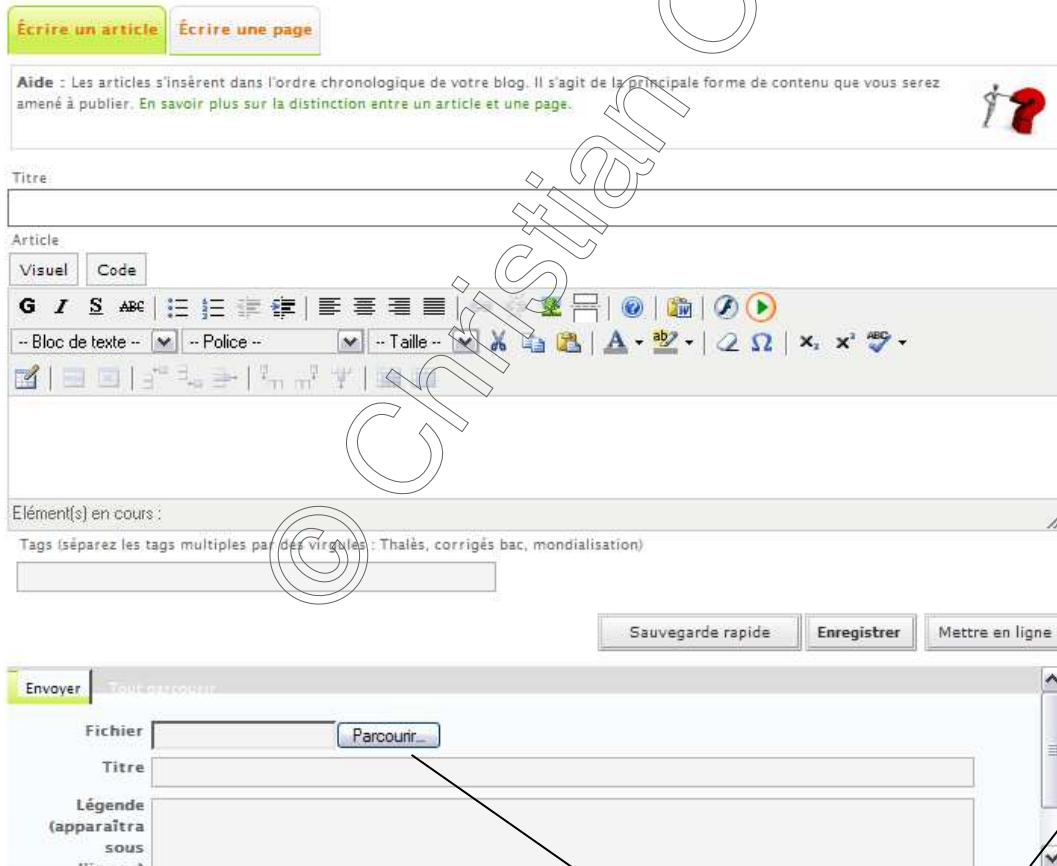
Écrire un article | Écrire une page

Aide : Les articles s'insèrent dans l'ordre chronologique de votre blog. Il s'agit de la principale forme de contenu que vous serez amené à publier. En savoir plus sur la distinction entre un article et une page.

Titre

Article

Visuel | Code

G I S ABC

-- Bloc de texte -- | -- Police -- | -- Taille --

Élément(s) en cours :

Tags (séparez les tags multiples par des virgules : Thalès, corrigés bac, mondialisation)

Sauvegarde rapide | Enregistrer | Mettre en ligne

Envoyer | Tout parcourir

Fichier | Parcourir...

Titre

Légende (apparaîtra sous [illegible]

© Christian